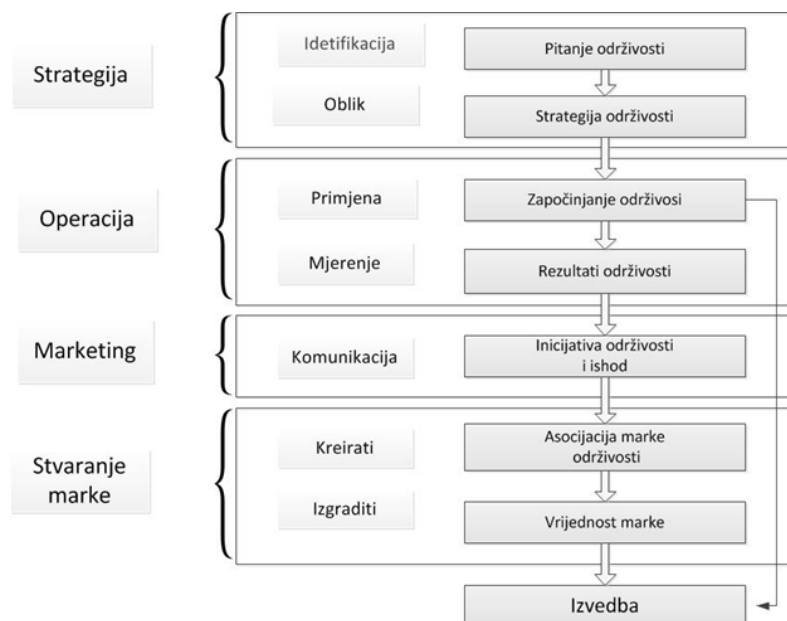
Strategija

Idetifikacija

Pitanje održivosti

Oblik

Strategija održivosti

Operacija

Primjena

Započinjanje održivosi

Mjerenje

Rezultati održivosti

Marketing

Komunikacija

Inicijativa održivosti i ishod

Stvaranje marke

Kreirati

Asocijacija marke održivosti

Izgraditi

Vrijednost marke

Izvedba